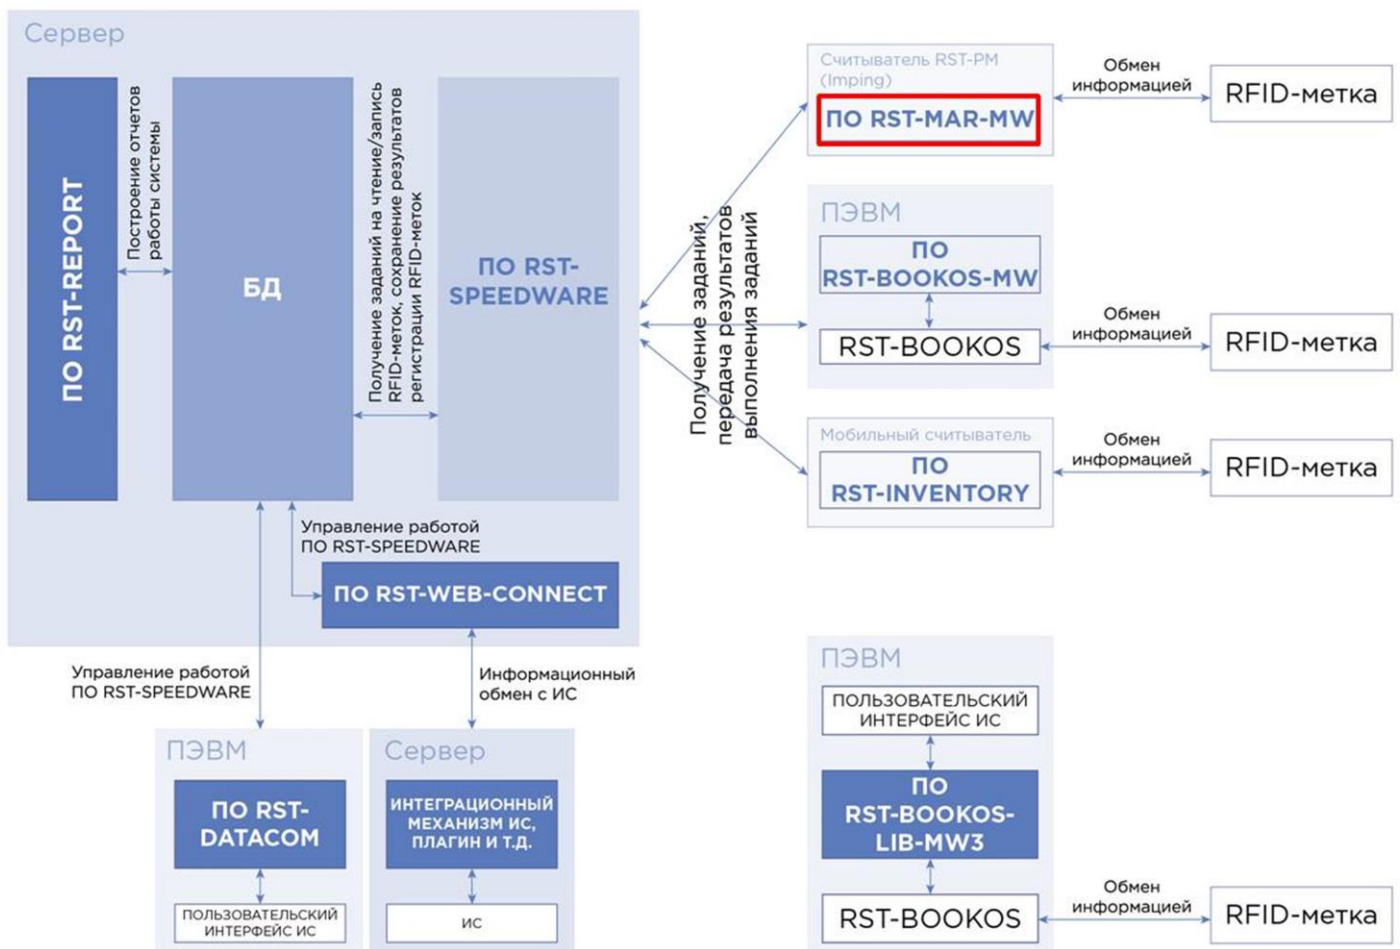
Сервер

ПО RST-REPORT

Построение отчетов работы системы

БД

Получение заданий на чтение/запись RFID-меток, сохранение результатов регистрации RFID-меток

ПО RST-SPEEDWARE

Управление работой ПО RST-SPEEDWARE

ПО RST-WEB-CONNECT

Получение заданий, передача результатов выполнения заданий

Считыватель RST-PM (Imping)

ПО RST-MAR-MW

Обмен информацией

RFID-метка

ПЭВМ

ПО RST-BOOKOS-MW

RST-BOOKOS

Обмен информацией

RFID-метка

Мобильный считыватель

ПО RST-INVENTORY

Обмен информацией

RFID-метка

Управление работой ПО RST-SPEEDWARE

Информационный обмен с ИС

ПЭВМ

ПО RST-DATACOM

ПОЛЬЗОВАТЕЛЬСКИЙ ИНТЕРФЕЙС ИС

Сервер

ИНТЕГРАЦИОННЫЙ МЕХАНИЗМ ИС, ПЛАГИН И Т.Д.

ИС

ПЭВМ

ПОЛЬЗОВАТЕЛЬСКИЙ ИНТЕРФЕЙС ИС

ПО RST-BOOKOS-LIB-MW3

RST-BOOKOS

Обмен информацией

RFID-метка